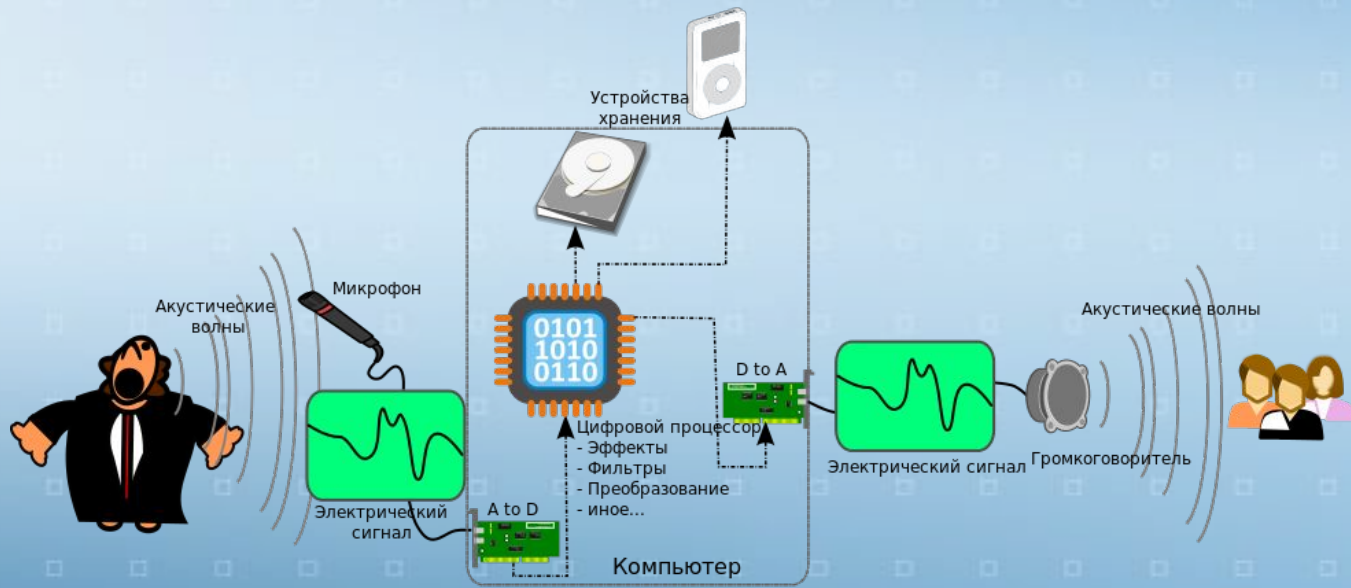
Устройства хранения

Акустические волны

Микрофон

0101
1010
0110

D to A

Акустические волны

Цифровой процессор
- Эффекты
- Фильтры
- Преобразование
- иное...

Электрический сигнал

Громкоговоритель

Электрический сигнал

A to D

Компьютер